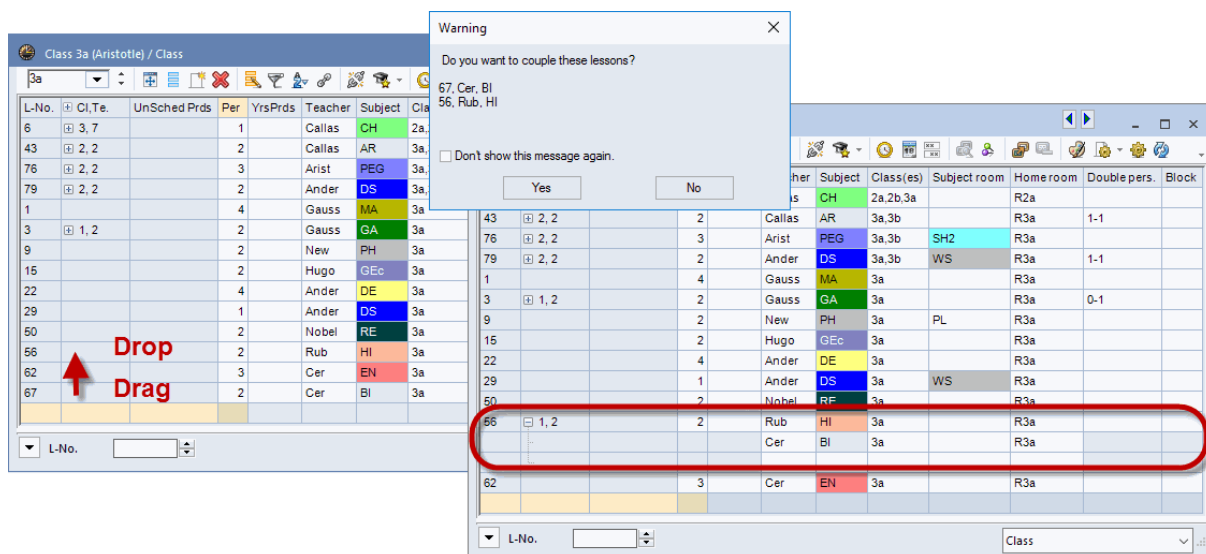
Class 3a (Aristotle) / Class

3a

| L-No. | Cl,Te. | UnSched Prds | Per | YrsPrds | Teacher | Subject | Cla |
|---|---|---|---|---|---|---|---|
| 6 | ⊞ 3, 7 | | 1 | | Callas | CH | 2a, |
| 43 | ⊞ 2, 2 | | 2 | | Callas | AR | 3a, |
| 76 | ⊞ 2, 2 | | 3 | | Arist | PEG | 3a, |
| 79 | ⊞ 2, 2 | | 2 | | Ander | DS | 3a, |
| 1 | | | 4 | | Gauss | MA | 3a |
| 3 | ⊞ 1, 2 | | 2 | | Gauss | GA | 3a |
| 9 | | | 2 | | New | PH | 3a |
| 15 | | | 2 | | Hugo | GEc | 3a |
| 22 | | | 4 | | Ander | DE | 3a |
| 29 | | | 1 | | Ander | DS | 3a |
| 50 | | | 2 | | Nobel | RE | 3a |
| 56 | | | 2 | | Rub | HI | 3a |
| 62 | | | 3 | | Cer | EN | 3a |
| 67 | | | 2 | | Cer | BI | 3a |

Drop
Drag

L-No.

Warning

Do you want to couple these lessons?

67, Cer, BI
56, Rub, HI

Don't show this message again.

Yes
No

| | | | | | cher | Subject | Class(es) | Subject room | Home room | Double pers. | Block |
|---|---|---|---|---|---|---|---|---|---|---|---|
| | | | | | as | CH | 2a,2b,3a | | R2a | | |
| 43 | ⊞ 2, 2 | | 2 | | Callas | AR | 3a,3b | | R3a | 1-1 | |
| 76 | ⊞ 2, 2 | | 3 | | Arist | PEG | 3a,3b | SH2 | R3a | | |
| 79 | ⊞ 2, 2 | | 2 | | Ander | DS | 3a,3b | WS | R3a | 1-1 | |
| 1 | | | 4 | | Gauss | MA | 3a | | R3a | | |
| 3 | ⊞ 1, 2 | | 2 | | Gauss | GA | 3a | | R3a | 0-1 | |
| 9 | | | 2 | | New | PH | 3a | PL | R3a | | |
| 15 | | | 2 | | Hugo | GEc | 3a | | R3a | | |
| 22 | | | 4 | | Ander | DE | 3a | | R3a | | |
| 29 | | | 1 | | Ander | DS | 3a | WS | R3a | | |
| 50 | | | 2 | | Nobel | RE | 3a | | R3a | | |
| 56 | ⊟ 1, 2 | | 2 | | Rub | HI | 3a | | R3a | | |
| | | | | | Cer | BI | 3a | | R3a | | |
| 62 | | | 3 | | Cer | EN | 3a | | R3a | | |

L-No.
Class